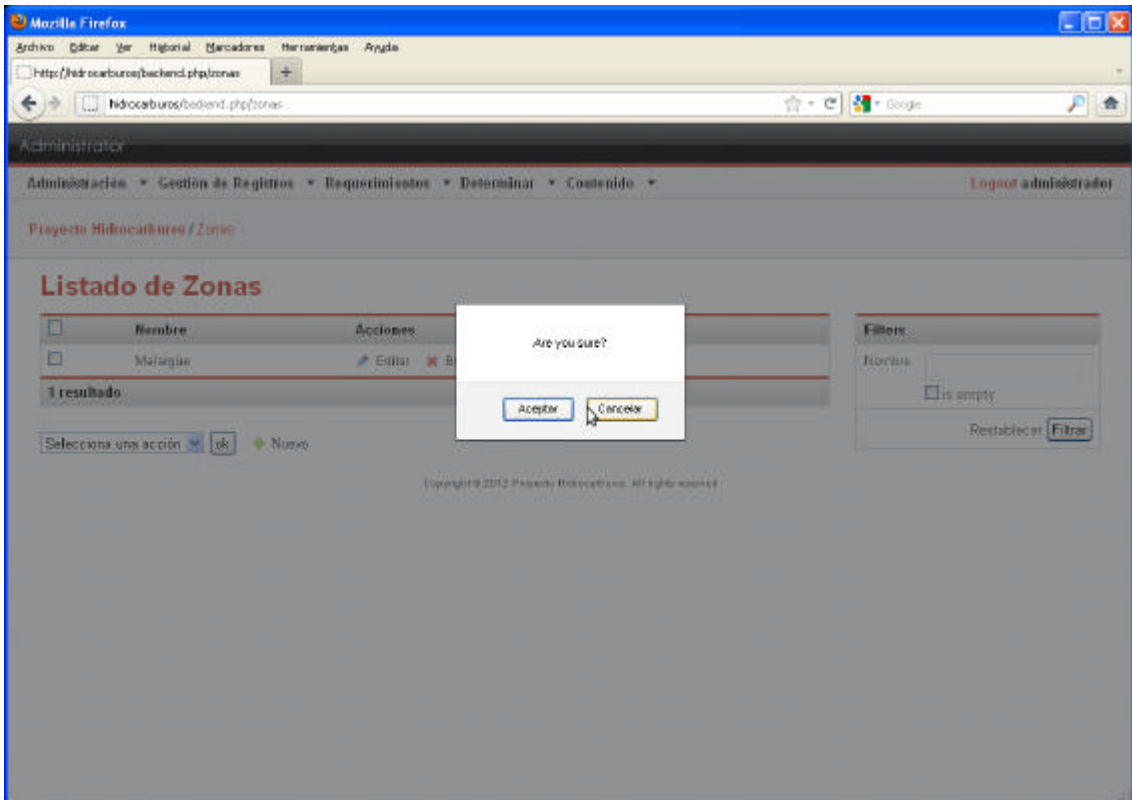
Mozilla Firefox

Archivo Editar Ver Historial Marcadores Herramientas Ayuda

http://hidrocarburos/backend.php/zonas

hidrocarburos/backend.php/zonas

Google

Administrator

Administración ▾ Gestión de Registros ▾ Requerimientos ▾ Determinar ▾ Contenido ▾

Logout administrador

Proyecto Hidrocarburos / Zonas

Listado de Zonas

| | Nombre | Acciones |
|---|---|---|
| | Malargüe | Editar B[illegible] |

1 resultado

Selecciona una acción ok Nuevo

Are you sure?

Aceptar Cancelar

Filters

Nombre

is empty

Restablecer Filtrar

Copyright © 2012 Proyecto Hidrocarburos. All rights reserved.